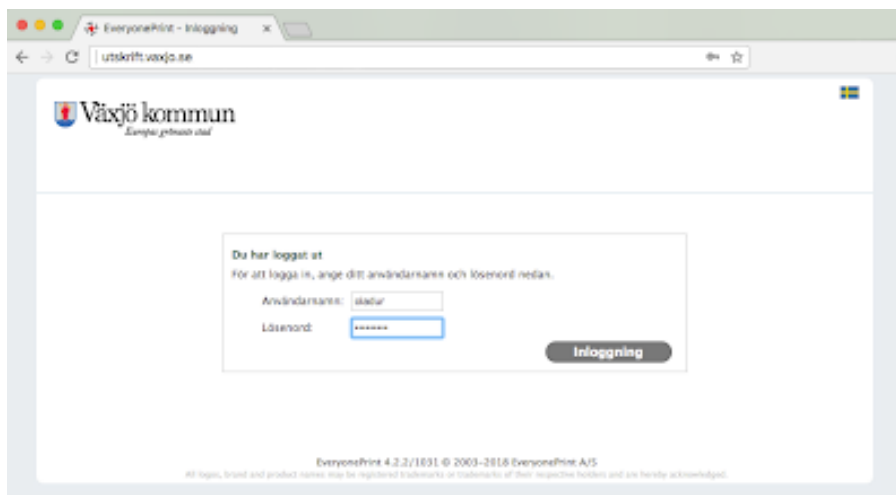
EveryonePrint - Inloggning

utskrift.vaxjo.se

Växjö kommun
Europas grönaste stad

Du har loggat ut
För att logga in, ange ditt användarnamn och lösenord nedan.
Användarnamn: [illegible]
Lösenord: •••••••
Inloggning

EveryonePrint 4.2.2/1031 © 2003–2018 EveryonePrint A/S
All logos, brand and product names may be registered trademarks or trademarks of their respective holders and are hereby acknowledged.